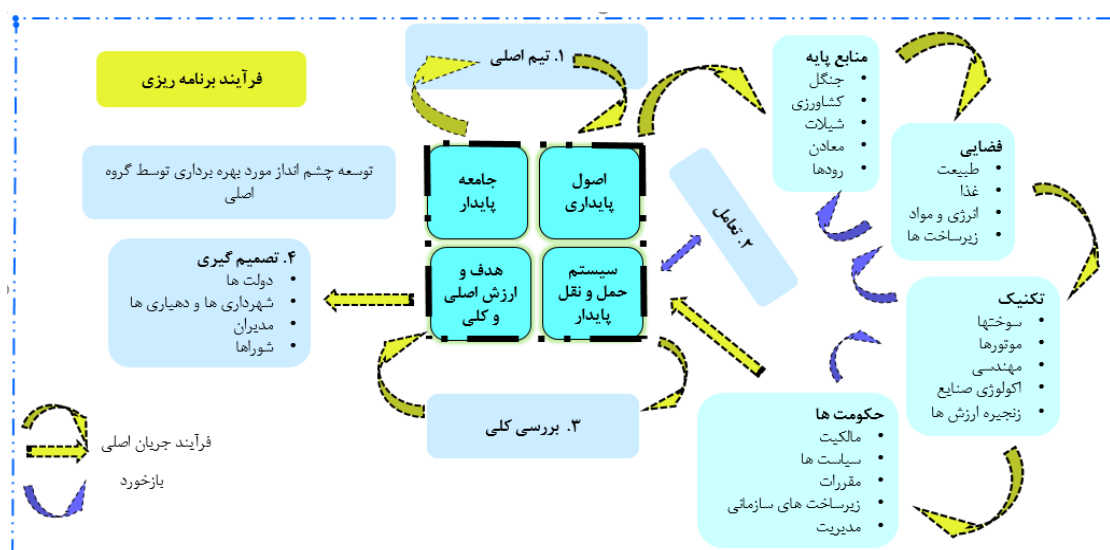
فرآیند برنامه ریزی

۱. تیم اصلی

توسعه چشم انداز مورد بهره برداری توسط گروه اصلی

جامعه پایدار

اصول پایداری

هدف و ارزش اصلی و کلی

سیستم حمل و نقل پایدار

۲. تعامل

۴. تصمیم گیری
- دولت ها
- شهرداری ها و دهیاری ها
- مدیران
- شوراها

۳. بررسی کلی

منابع پایه
- جنگل
- کشاورزی
- شیلات
- معادن
- رودها

فضایی
- طبیعت
- غذا
- انرژی و مواد
- زیرساخت ها

تکنیک
- سوختها
- موتورها
- مهندسی
- اکولوژی صنایع
- زنجیره ارزش ها

حکومت ها
- مالکیت
- سیاست ها
- مقررات
- زیرساخت های سازمانی
- مدیریت

فرآیند جریان اصلی

بازخورد